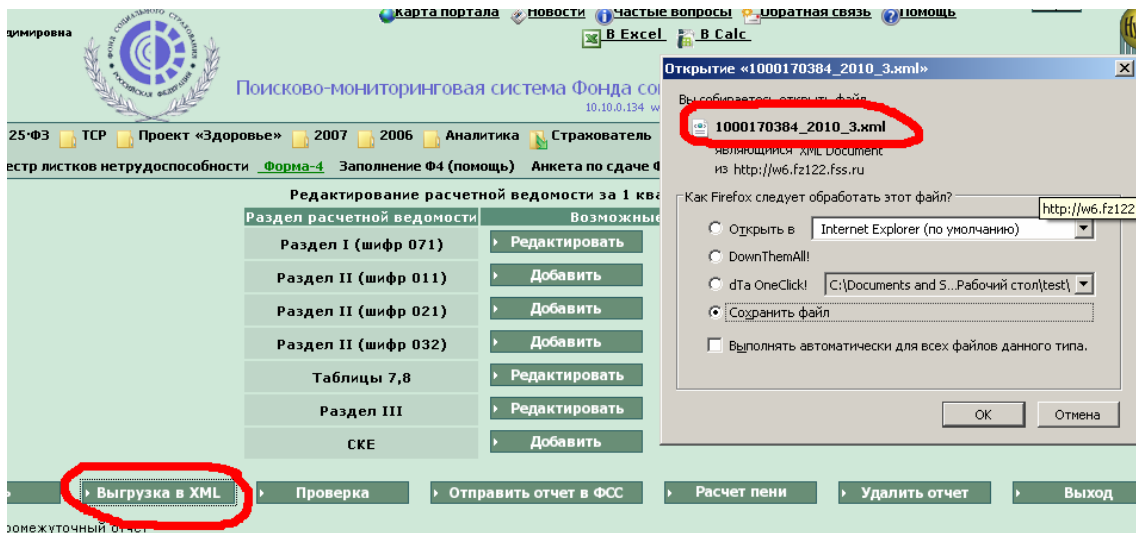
дimировна

Карта портала  Новости  Частые вопросы  Обратная связь  Помощь

В Excel  В Calc

Поисково-мониторинговая система Фонда соц

10.10.0.134 w

25-ФЗ  ТСР  Проект «Здоровье»  2007  2006  Аналитика  Страхователь

естр листков нетрудоспособности  Форма-4  Заполнение Ф4 (помощь)  Анкета по сдаче ф

Редактирование расчетной ведомости за 1 ква

| Раздел расчетной ведомости | Возможные |
|---|---|
| Раздел I (шифр 071) | Редактировать |
| Раздел II (шифр 011) | Добавить |
| Раздел II (шифр 021) | Добавить |
| Раздел II (шифр 032) | Добавить |
| Таблицы 7,8 | Редактировать |
| Раздел III | Редактировать |
| СКЕ | Добавить |

Выгрузка в XML  Проверка  Отправить отчет в ФСС  Расчет пени  Удалить отчет  Выход

ромежуточный отчет

Открытие «1000170384_2010_3.xml»

Вы собираетесь открыть файл

1000170384_2010_3.xml

являющийся XML Document

из http://w6.fz122.fss.ru

Как Firefox следует обработать этот файл?

Открыть в  Internet Explorer (по умолчанию)

DownThemAll!

dTa OneClick!  C:\Documents and S...Рабочий стол\test\

Сохранить файл

Выполнять автоматически для всех файлов данного типа.

OK  Отмена

http://w6.fz122